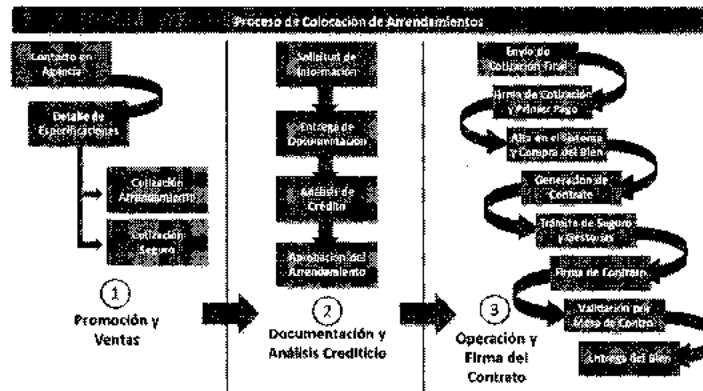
Proceso de Colocación de Arrendamientos

Contacto en Agencia

Detalle de Especificaciones

Cotización Arrendamiento

Cotización Seguro

1

Promoción y Ventas

Solicitud de Información

Entrega de Documentación

Análisis de Crédito

Aprobación del Arrendamiento

2

Documentación y Análisis Crediticio

Envío de Cotización Final

Firma de Cotización y Primer Pago

Alta en el Sistema y Compra del Bien

Generación de Contrato

Trámite de Seguro y Gestorías

Firma de Contrato

Validación por Mesa de Control

Entrega del Bien

3

Operación y Firma del Contrato